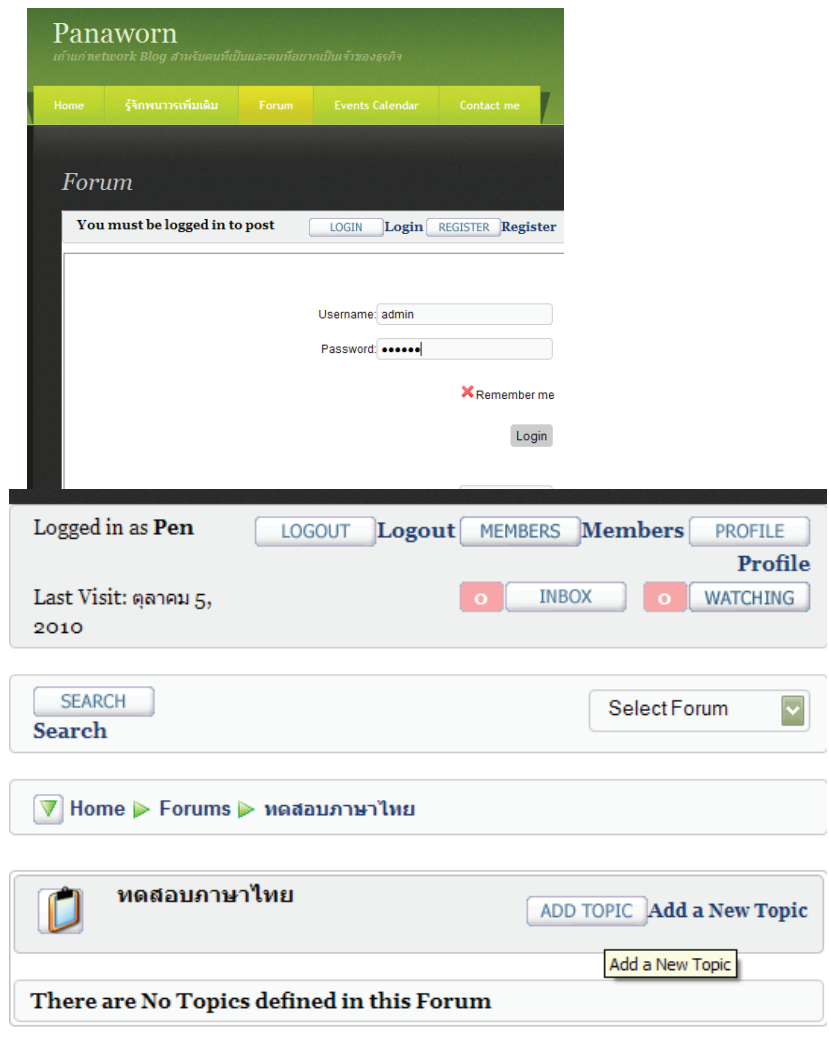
Panaworn

เถ้าแก่ network Blog สำหรับคนที่เป็นและคนที่อยากเป็นเจ้าของธุรกิจ

Home รู้จักพนาวรเพิ่มเติม Forum Events Calendar Contact me

Forum

You must be logged in to post LOGIN Login REGISTER Register

Username: admin

Password: ••••••

Remember me

Login

Logged in as Pen LOGOUT Logout MEMBERS Members PROFILE Profile

Last Visit: ตุลาคม 5, 2010

0 INBOX 0 WATCHING

SEARCH Search

Select Forum

Home Forums ทดสอบภาษาไทย

ทดสอบภาษาไทย

ADD TOPIC Add a New Topic

Add a New Topic

There are No Topics defined in this Forum